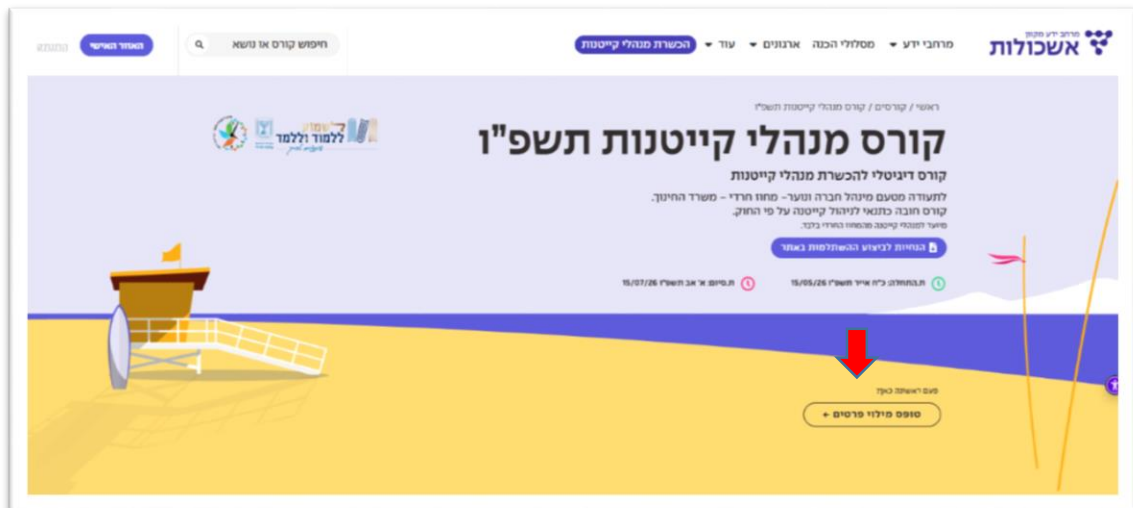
מרחב ידע מקוון
אשכולות

מרחבי ידע ▾ מסלולי הכנה ארגונים ▾ עוד ▾ הכשרת מנהלי קייטנות

חיפוש קורס או נושא

האזור האישי התנתק

ראשי / קורסים / קורס מנהלי קייטנות תשפ"ו

קורס מנהלי קייטנות תשפ"ו

קורס דיגיטלי להכשרת מנהלי קייטנות

לתעודה מטעם מינהל חברה ונוער- מחוז חרדי - משרד החינוך.
קורס חובה כתנאי לניהול קייטנה על פי החוק.
מיועד למנהלי קייטנה מהמחוז החרדי בלבד.

הנחיות לביצוע ההשתלמות באתר

תחילה: כ"ח אייר תשפ"ו 15/05/26

תסיום: א' אב תשפ"ו 15/07/26

ללמוד וללמד

פעם ראשונה כאן?

טופס מילוי פרטים +